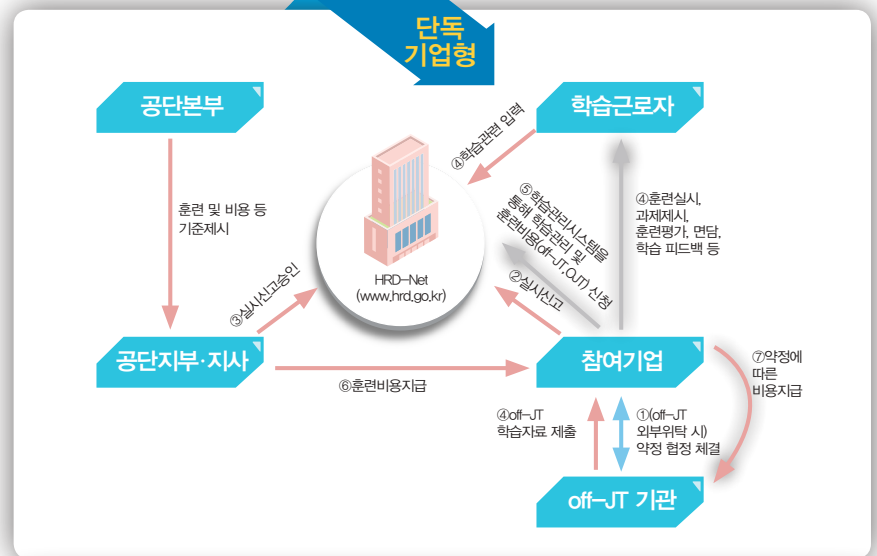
단독
기업형

공단본부

학습근로자

④학습관련 입력

훈련 및 비용 등
기준제시

⑤학습관리시스템을
통해 학습관리 및
훈련비용(off-JT, OJT) 신청

④훈련실시,
과제제시,
훈련평가, 면담,
학습 피드백 등

HRD-Net
(www.hrd.go.kr)

③실시신고승인

②실시신고

공단지부·지사

⑥훈련비용지급

참여기업

⑦약정에
따른
비용지급

④off-JT
학습자료 제출

①(off-JT
외부위탁 시)
약정 협정 체결

off-JT 기관